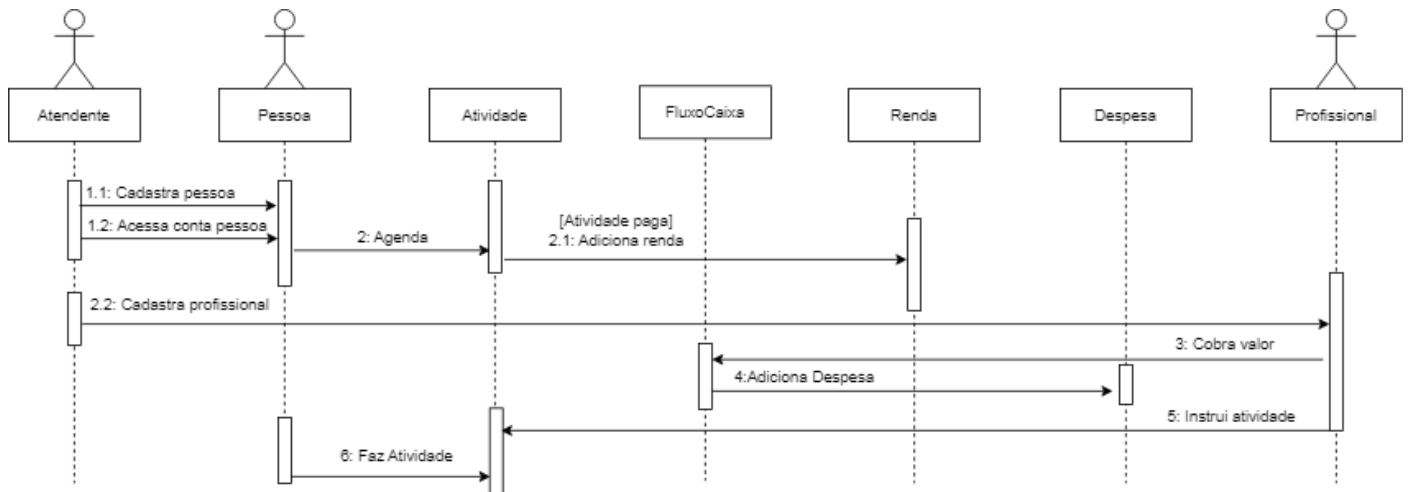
Atendente

Pessoa

Atividade

FluxoCaixa

Renda

Despesa

Profissional

1.1: Cadastra pessoa

1.2: Acessa conta pessoa

2: Agenda

[Atividade paga]
2.1: Adiciona renda

2.2: Cadastra profissional

3: Cobra valor

4:Adiciona Despesa

5: Instrui atividade

6: Faz Atividade